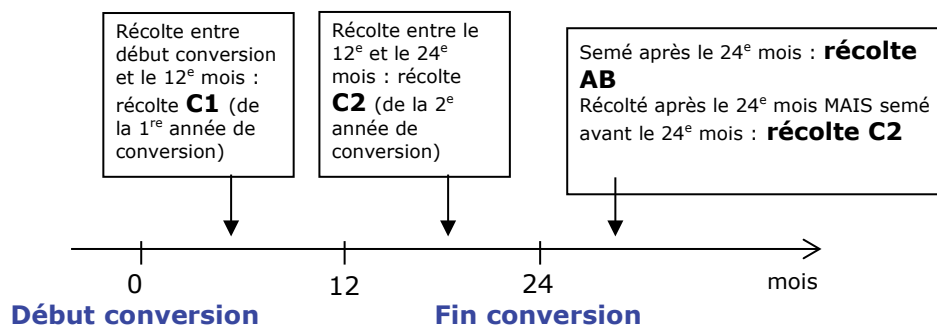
Récolte entre début conversion et le 12$^{e}$ mois : récolte **C1** (de la 1$^{re}$ année de conversion)

Récolte entre le 12$^{e}$ et le 24$^{e}$ mois : récolte **C2** (de la 2$^{e}$ année de conversion)

Semé après le 24$^{e}$ mois : **récolte AB**
Récolté après le 24$^{e}$ mois MAIS semé avant le 24$^{e}$ mois : **récolte C2**

0
12
24
mois

**Début conversion**
**Fin conversion**